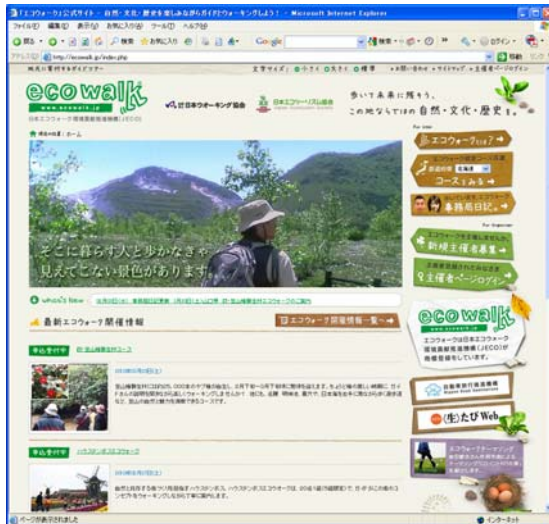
「エコウォーク」公式サイト - 自然・文化・歴史を楽しみながらガイドとウォーキングしよう！ - Microsoft Internet Explorer

ファイル(F) 編集(E) 表示(V) お気に入り(A) ツール(T) ヘルプ(H)

戻る 検索 お気に入り Google

アドレス(D) http://ecowalk.jp/index.php

ecowalk www.ecowalk.jp

日本エコウォーク環境推進機構（JECO）

(社)日本ウオーキング協会 日本エコツーリズム協会

歩いて未来に残そう。この地ならではの自然・文化・歴史を。

現在の位置：ホーム

そこに暮らす人と歩かなきゃ見えてこない景色があります。

what's new

最新エコウォーク開催情報

エコウォーク開催情報一覧へ

エコウォークとは？

コースをみる

事務局日記

新規主催者募集

主催者ページログイン

ecowalk www.ecowalk.jp

エコウォークは日本エコウォーク環境推進機構（JECO）が推奨登録しています。

(株)たびWeb

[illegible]

ページが表示されました

インターネット